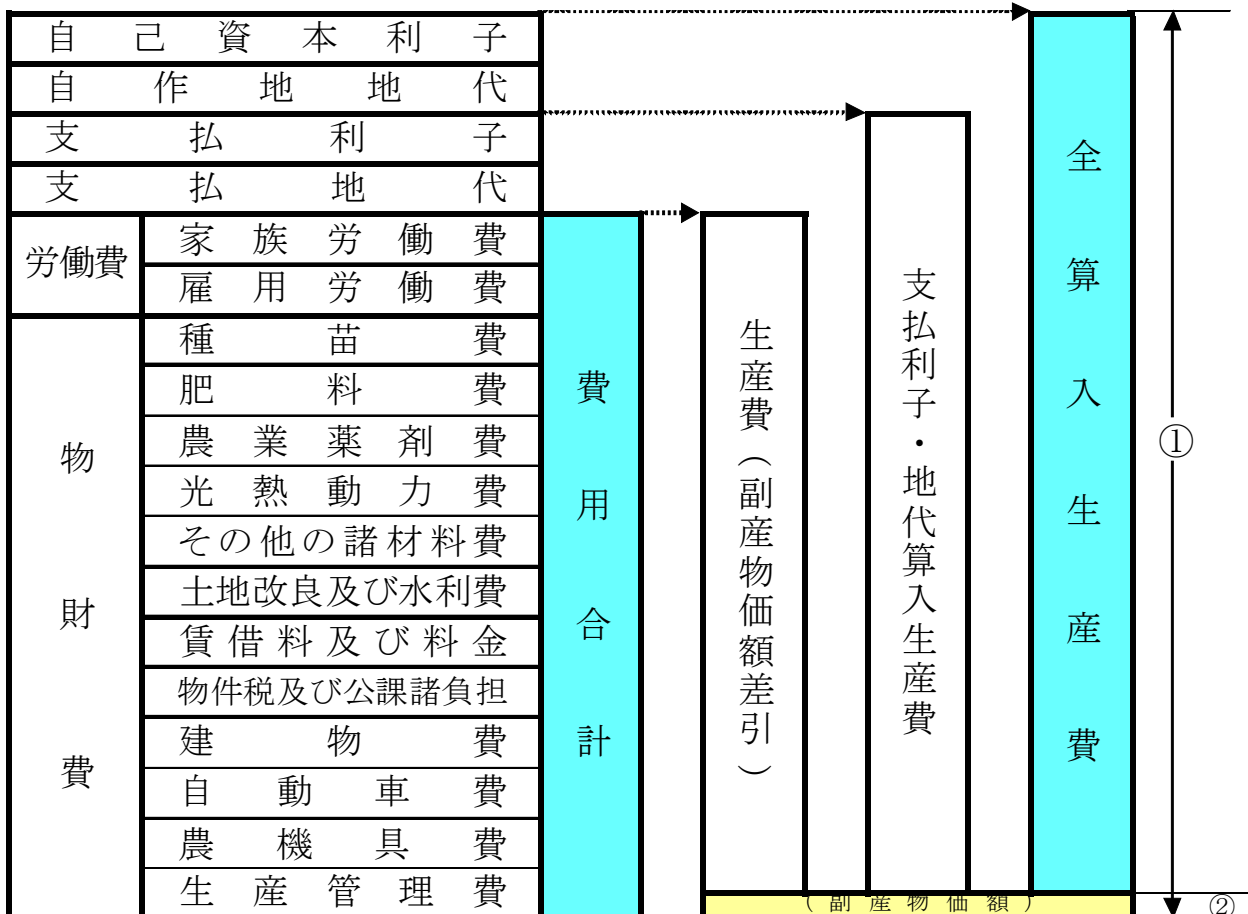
自己資本利子
自作地地代
支払利子
支払地代
労働費
家族労働費
雇用労働費
物財費
種苗費
肥料費
農業薬剤費
光熱動力費
その他の諸材料費
土地改良及び水利費
賃借料及び料金
物件税及び公課諸負担
建物費
自動車費
農機具費
生産管理費

費用合計

生産費（副産物価額差引）

支払利子・地代算入生産費

全算入生産費

①

（副産物価額）

②